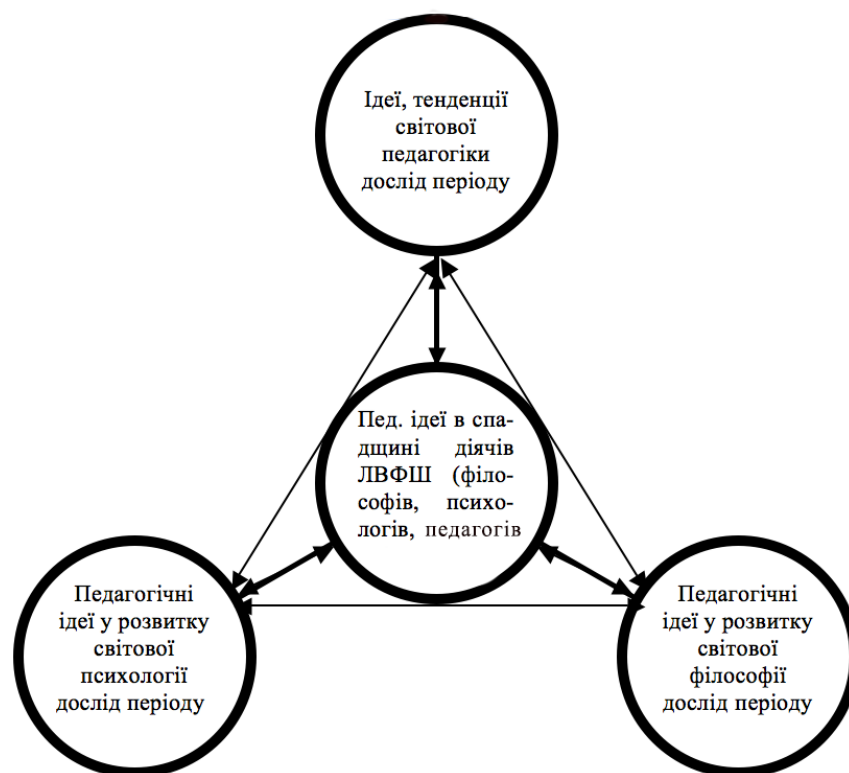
Ідеї, тенденції світової педагогіки дослід періоду

Пед. ідеї в спадщині діячів ЛВФШ (філософів, психологів, педагогів

Педагогічні ідеї у розвитку світової психології дослід періоду

Педагогічні ідеї у розвитку світової філософії дослід періоду